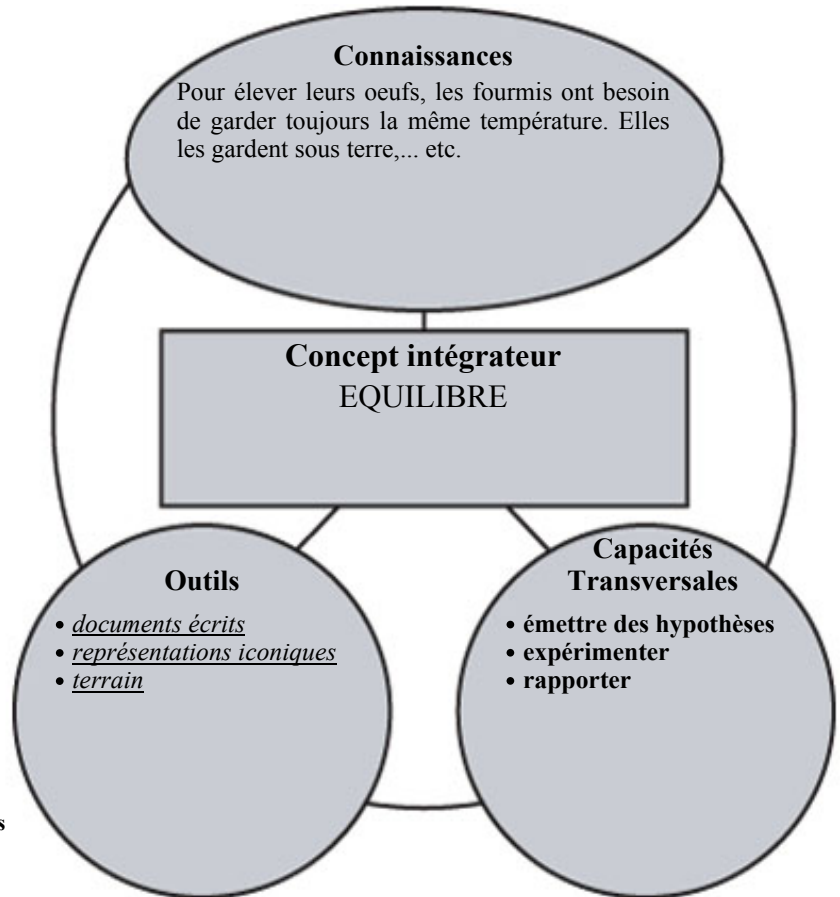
Connaissances

Pour élever leurs oeufs, les fourmis ont besoin de garder toujours la même température. Elles les gardent sous terre,... etc.

Concept intégrateur
EQUILIBRE

Outils

• documents écrits
• représentations iconiques
• terrain

Capacités Transversales

• émettre des hypothèses
• expérimenter
• rapporter

s